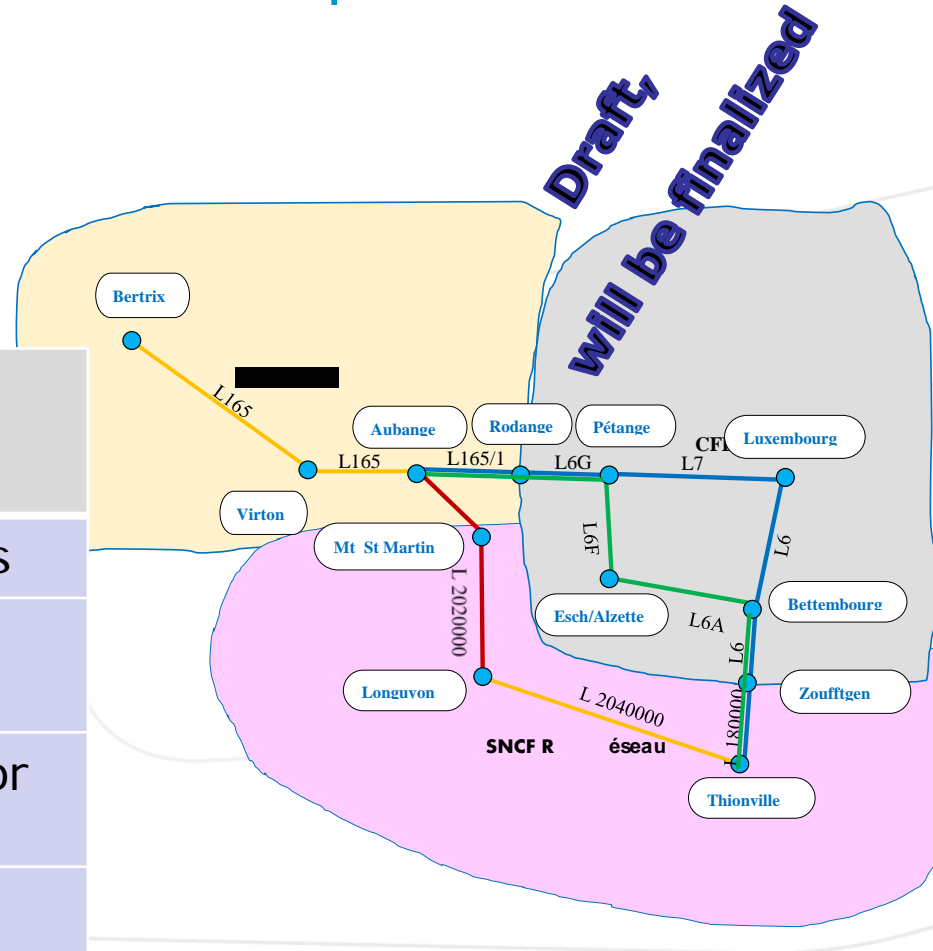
Draft, will be finalized

Bertrix

L165

Aubange

Rodange

Pétange

CFL

Luxembourg

L165

L165/1

L6G

L7

Virton

Mt St Martin

L6F

L6

L 2020000

Esch/Alzette

Bettembourg

L6A

L6

Longuyon

Zoufftgen

L 2040000

SNCF Réseau

L 180000

Thionville

s

or